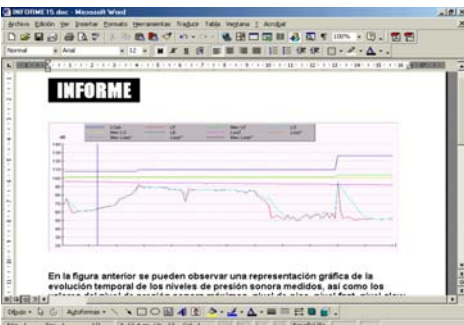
INFORME15.doc - Microsoft Word

Archivo Edición Ver Insertar Formato Herramientas Traducir Tabla Ventana ? Acrobat

100%

Normal Arial 12

INFORME

L Cal. LF Max LF LS
Max LS LE Leq F Leq S
Max Leq F Max Leq S

dB

En la figura anterior se pueden observar una representación gráfica de la evolución temporal de los niveles de presión sonora medidos, así como los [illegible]

Dibujo Autoformas